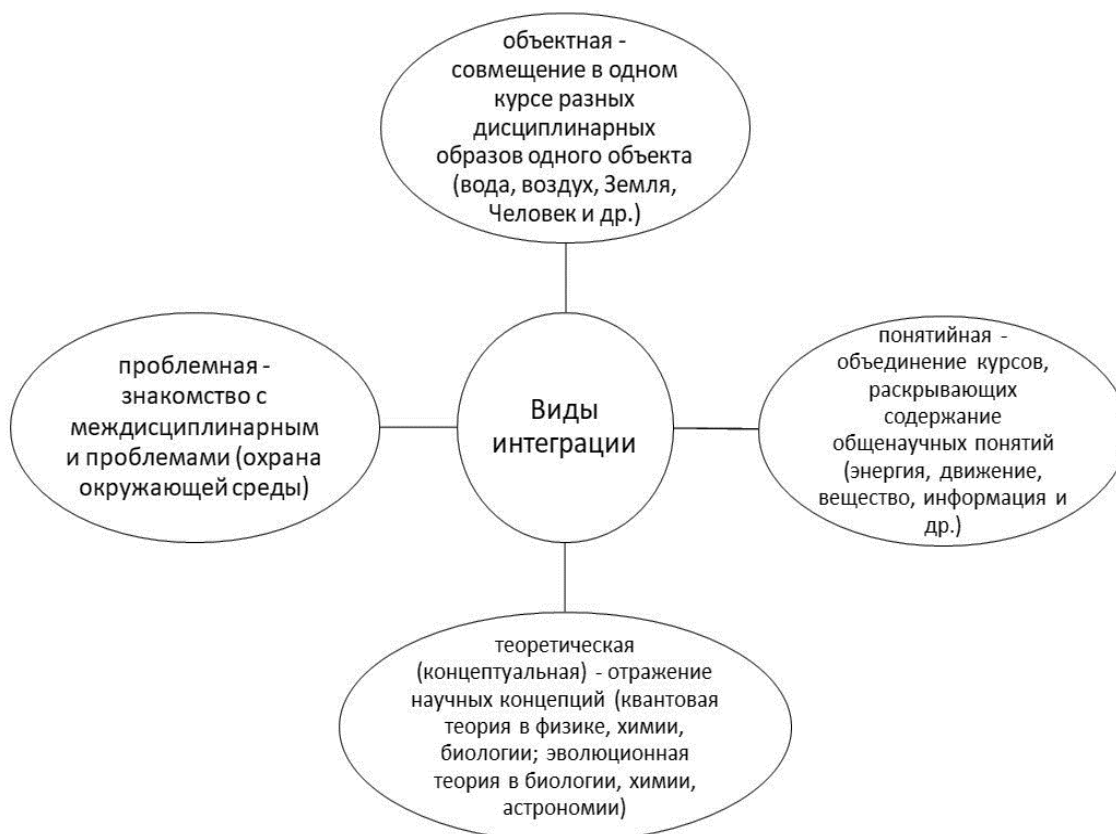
объектная - совмещение в одном курсе разных дисциплинарных образов одного объекта (вода, воздух, Земля, Человек и др.)

проблемная - знакомство с междисциплинарным и проблемами (охрана окружающей среды)

Виды интеграции

понятийная - объединение курсов, раскрывающих содержание общенаучных понятий (энергия, движение, вещество, информация и др.)

теоретическая (концептуальная) - отражение научных концепций (квантовая теория в физике, химии, биологии; эволюционная теория в биологии, химии, астрономии)